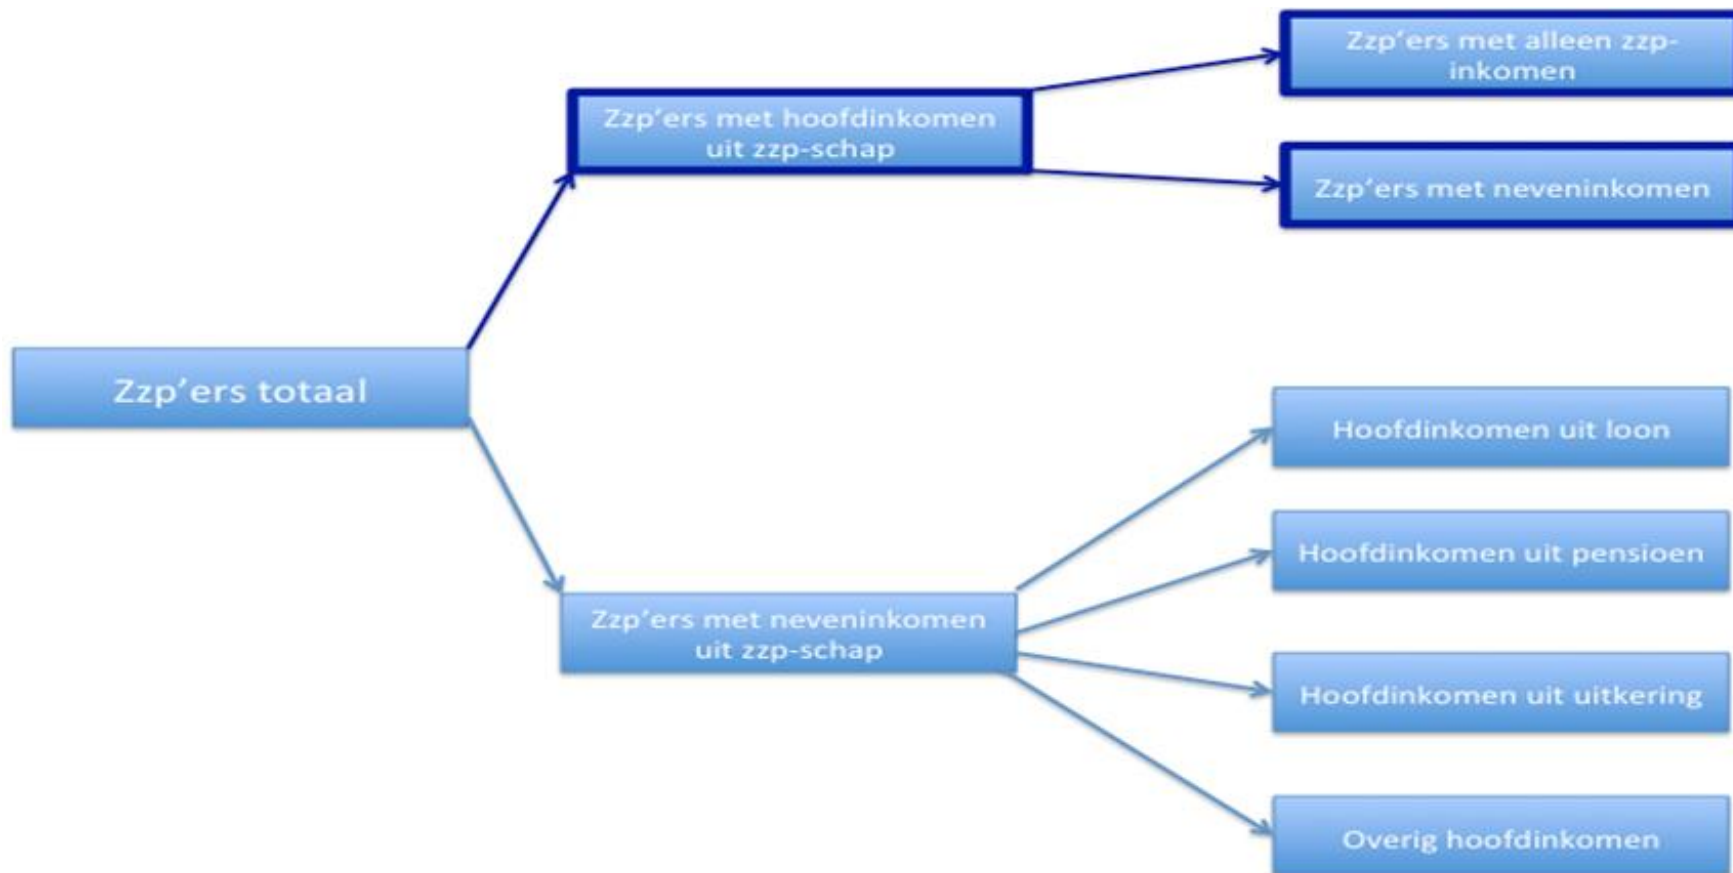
Zzp'ers totaal

Zzp'ers met hoofdinkomen uit zzp-schap

Zzp'ers met alleen zzp-inkomen

Zzp'ers met neveninkomen

Zzp'ers met neveninkomen uit zzp-schap

Hoofdinkomen uit loon

Hoofdinkomen uit pensioen

Hoofdinkomen uit uitkering

Overig hoofdinkomen